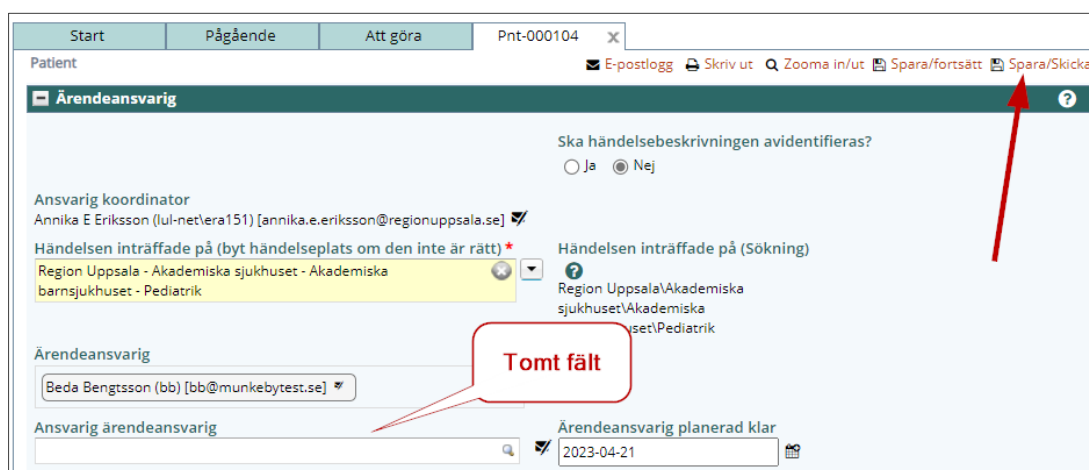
Start | Pågående | Att göra | Pnt-000104

Patient

E-postlogg Skriv ut Zooma in/ut Spara/fortsätt Spara/Skicka

Ärendeansvarig

Ska händelsebeskrivningen avidentifieras?
Ja Nej

Ansvarig koordinator
Annika E Eriksson (lul-net\era151) [annika.e.eriksson@regionuppsala.se]

Händelsen inträffade på (byt händelseplats om den inte är rätt) *
Region Uppsala - Akademiska sjukhuset - Akademiska barnsjukhuset - Pediatrik

Händelsen inträffade på (Sökning)
Region Uppsala\Akademiska sjukhuset\Akademiska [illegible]uset\Pediatrik

Ärendeansvarig
Beda Bengtsson (bb) [bb@munkebytest.se]

Tomt fält

Ansvarig ärendeansvarig

Ärendeansvarig planerad klar
2023-04-21